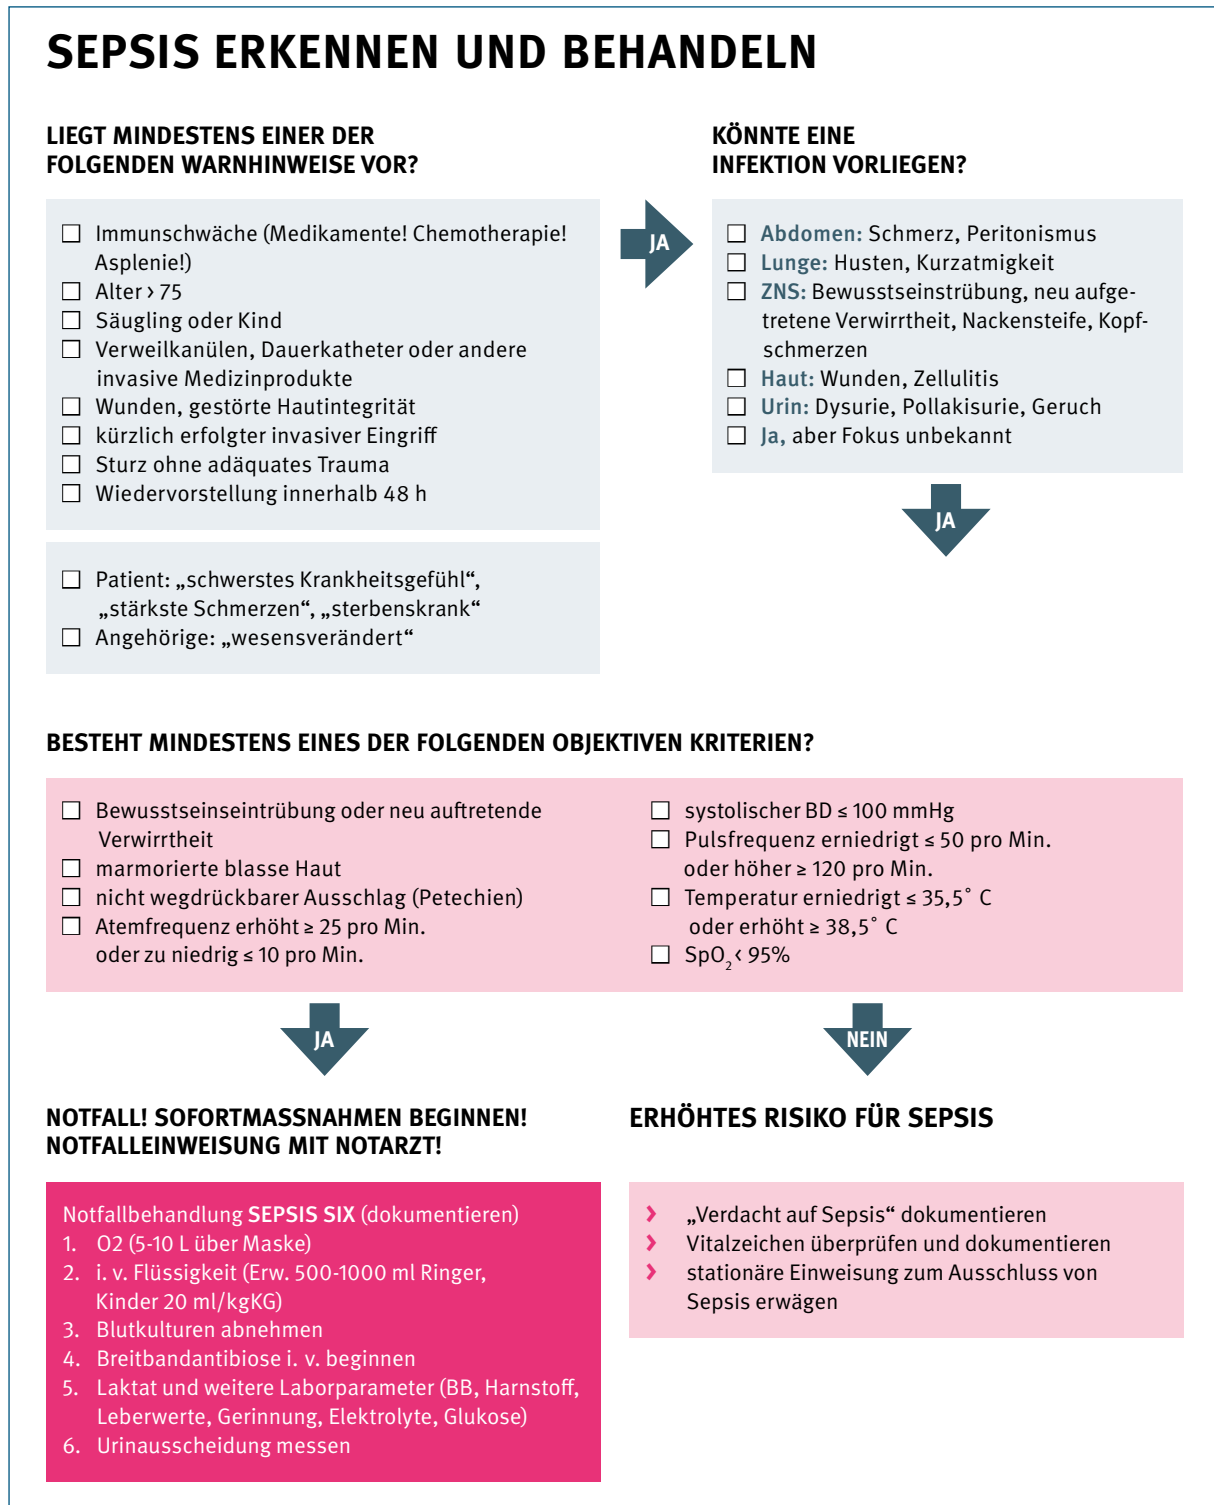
SEPSIS ERKENNEN UND BEHANDELN

LIEGT MINDESTENS EINER DER FOLGENDEN WARNHINWEISE VOR?

☐ Immunschwäche (Medikamente! Chemotherapie! Asplenie!)
☐ Alter › 75
☐ Säugling oder Kind
☐ Verweilkanülen, Dauerkatheter oder andere invasive Medizinprodukte
☐ Wunden, gestörte Hautintegrität
☐ kürzlich erfolgter invasiver Eingriff
☐ Sturz ohne adäquates Trauma
☐ Wiedervorstellung innerhalb 48 h

☐ Patient: „schwerstes Krankheitsgefühl“, „stärkste Schmerzen“, „sterbenskrank“
☐ Angehörige: „wesensverändert“

JA

KÖNNTE EINE INFEKTION VORLIEGEN?

☐ Abdomen: Schmerz, Peritonismus
☐ Lunge: Husten, Kurzatmigkeit
☐ ZNS: Bewusstseinstrübung, neu aufgetretene Verwirrtheit, Nackensteife, Kopfschmerzen
☐ Haut: Wunden, Zellulitis
☐ Urin: Dysurie, Pollakisurie, Geruch
☐ Ja, aber Fokus unbekannt

JA

BESTEHT MINDESTENS EINES DER FOLGENDEN OBJEKTIVEN KRITERIEN?

☐ Bewusstseinseintrübung oder neu auftretende Verwirrtheit
☐ marmorierte blasse Haut
☐ nicht wegdrückbarer Ausschlag (Petechien)
☐ Atemfrequenz erhöht ≥ 25 pro Min. oder zu niedrig ≤ 10 pro Min.

☐ systolischer BD ≤ 100 mmHg
☐ Pulsfrequenz erniedrigt ≤ 50 pro Min. oder höher ≥ 120 pro Min.
☐ Temperatur erniedrigt ≤ 35,5˚ C oder erhöht ≥ 38,5˚ C
☐ $SpO_2$ ‹ 95%

JA

NOTFALL! SOFORTMASSNAHMEN BEGINNEN! NOTFALLEINWEISUNG MIT NOTARZT!

Notfallbehandlung SEPSIS SIX (dokumentieren)
1. O2 (5-10 L über Maske)
2. i. v. Flüssigkeit (Erw. 500-1000 ml Ringer, Kinder 20 ml/kgKG)
3. Blutkulturen abnehmen
4. Breitbandantibiose i. v. beginnen
5. Laktat und weitere Laborparameter (BB, Harnstoff, Leberwerte, Gerinnung, Elektrolyte, Glukose)
6. Urinausscheidung messen

NEIN

ERHÖHTES RISIKO FÜR SEPSIS

› „Verdacht auf Sepsis“ dokumentieren
› Vitalzeichen überprüfen und dokumentieren
› stationäre Einweisung zum Ausschluss von Sepsis erwägen